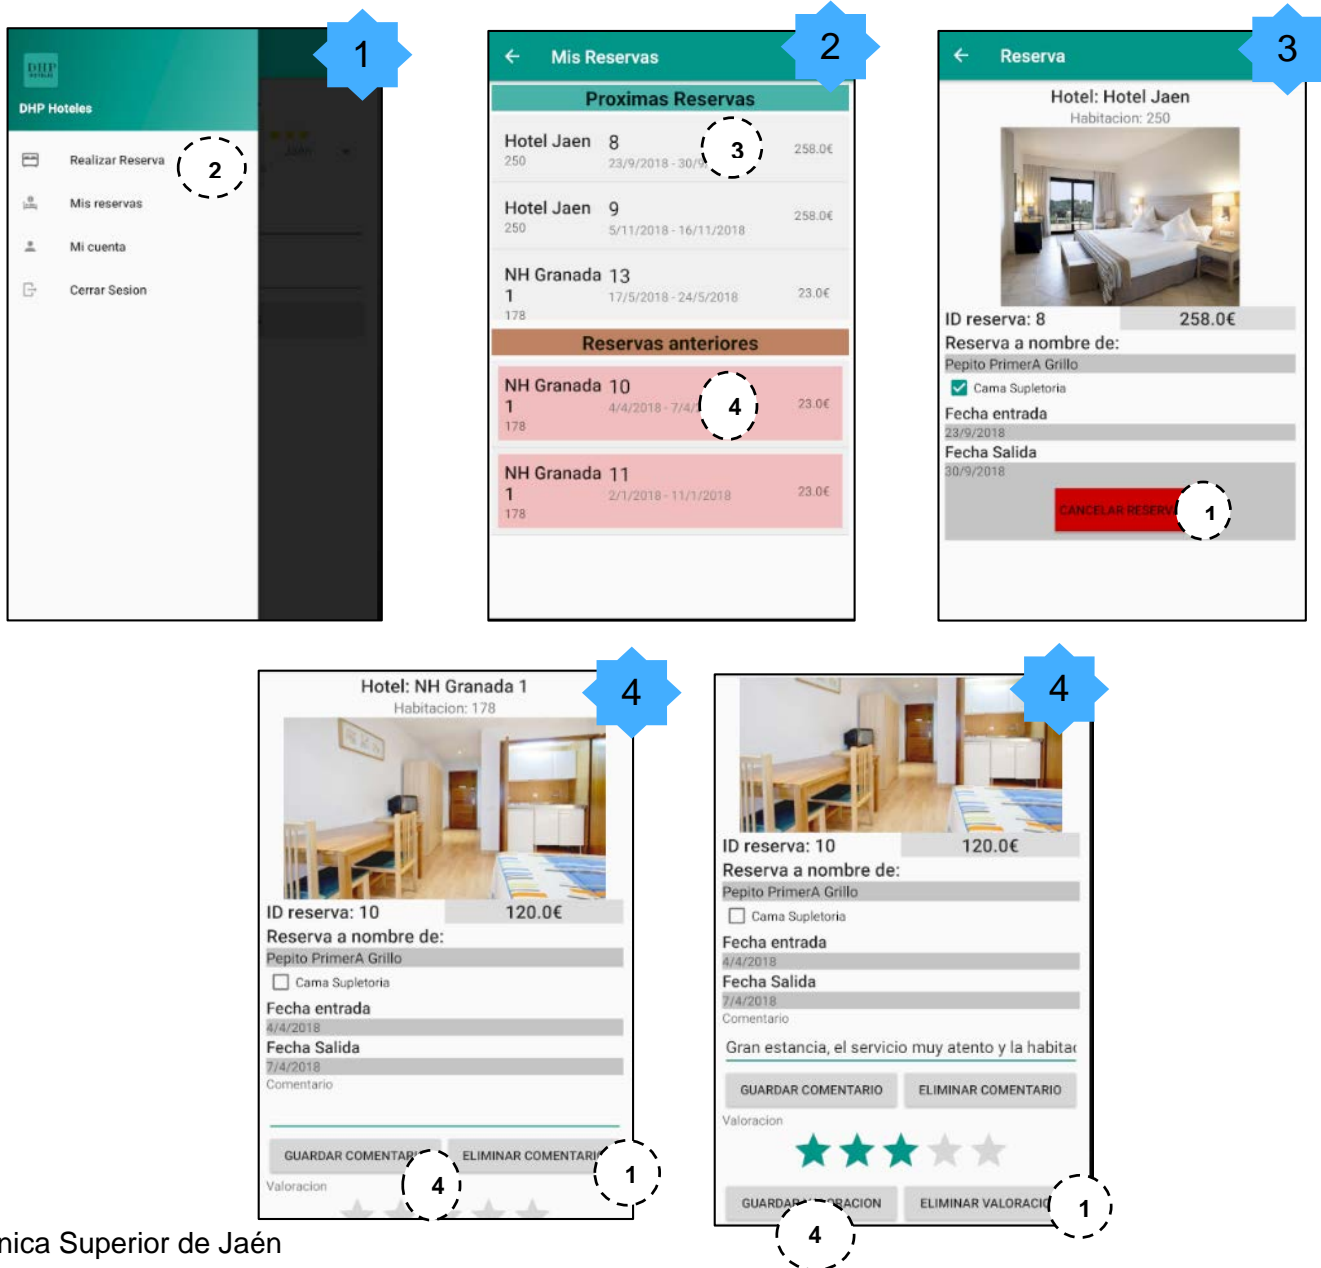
1

DHP Hoteles

Realizar Reserva

2

Mis reservas

Mi cuenta

Cerrar Sesion

Jaén

2

Mis Reservas

Proximas Reservas

Hotel Jaen 8
250
23/9/2018 - 30/9
3
258.0€

Hotel Jaen 9
250
5/11/2018 - 16/11/2018
258.0€

NH Granada 13
1
178
17/5/2018 - 24/5/2018
23.0€

Reservas anteriores

NH Granada 10
1
178
4/4/2018 - 7/4/
4
23.0€

NH Granada 11
1
178
2/1/2018 - 11/1/2018
23.0€

3

Reserva

Hotel: Hotel Jaen
Habitacion: 250

ID reserva: 8
258.0€
Reserva a nombre de:
Pepito PrimerA Grillo
Cama Supletoria
Fecha entrada
23/9/2018
Fecha Salida
30/9/2018
CANCELAR RESERV
1

4

Hotel: NH Granada 1
Habitacion: 178

ID reserva: 10
120.0€
Reserva a nombre de:
Pepito PrimerA Grillo
Cama Supletoria
Fecha entrada
4/4/2018
Fecha Salida
7/4/2018
Comentario

GUARDAR COMENTAR
ELIMINAR COMENTARI
1
4
Valoracion

4

ID reserva: 10
120.0€
Reserva a nombre de:
Pepito PrimerA Grillo
Cama Supletoria
Fecha entrada
4/4/2018
Fecha Salida
7/4/2018
Comentario
Gran estancia, el servicio muy atento y la habitac
GUARDAR COMENTARIO
ELIMINAR COMENTARIO
Valoracion
GUARDAR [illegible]ORACION
ELIMINAR VALORACIO
1
4

nica Superior de Jaén